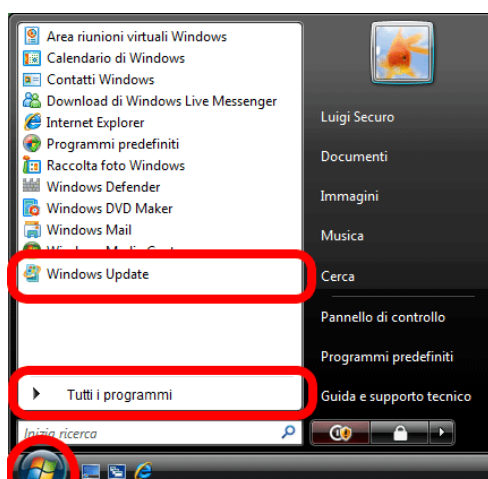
Area riunioni virtuali Windows
Calendario di Windows
Contatti Windows
Download di Windows Live Messenger
Internet Explorer
Programmi predefiniti
Raccolta foto Windows
Windows Defender
Windows DVD Maker
Windows Mail
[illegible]
Windows Update
Tutti i programmi
Inizia ricerca

Luigi Securo
Documenti
Immagini
Musica
Cerca
Pannello di controllo
Programmi predefiniti
Guida e supporto tecnico